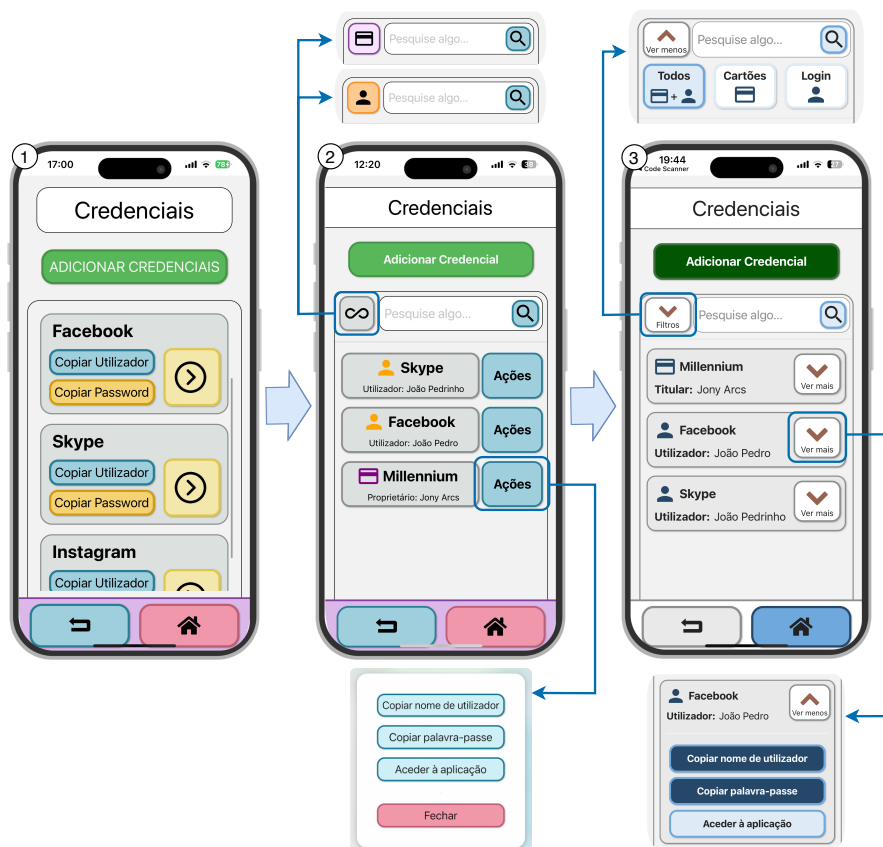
Pesquise algo...

Pesquise algo...

1
17:00
78+
Credenciais
ADICIONAR CREDENCIAIS
Facebook
Copiar Utilizador
Copiar Password
Skype
Copiar Utilizador
Copiar Password
Instagram
Copiar Utilizador

2
12:20
Credenciais
Adicionar Credencial
Pesquise algo...
Skype
Utilizador: João Pedrinho
Ações
Facebook
Utilizador: João Pedro
Ações
Millennium
Proprietário: Jony Arcs
Ações

Copiar nome de utilizador
Copiar palavra-passe
Aceder à aplicação
Fechar

Ver menos
Pesquise algo...
Todos
Cartões
Login

3
19:44
◂ Code Scanner
Credenciais
Adicionar Credencial
Filtros
Pesquise algo...
Millennium
Titular: Jony Arcs
Ver mais
Facebook
Utilizador: João Pedro
Ver mais
Skype
Utilizador: João Pedrinho
Ver mais

Facebook
Utilizador: João Pedro
Ver menos
Copiar nome de utilizador
Copiar palavra-passe
Aceder à aplicação